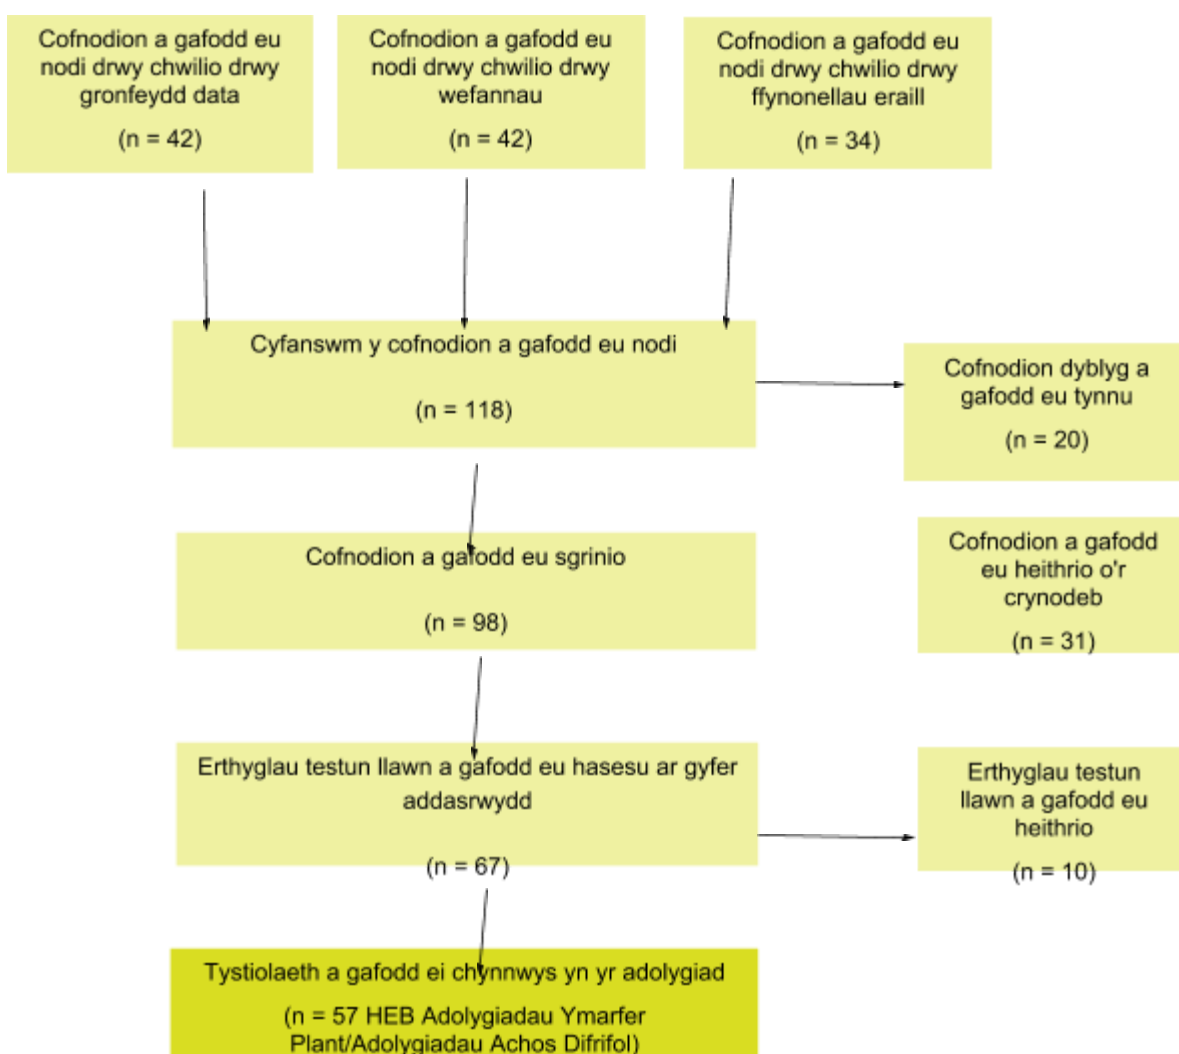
Cofnodion a gafodd eu nodi drwy chwilio drwy gronfeydd data

(n = 42)

Cofnodion a gafodd eu nodi drwy chwilio drwy wefannau

(n = 42)

Cofnodion a gafodd eu nodi drwy chwilio drwy ffynonellau eraill

(n = 34)

Cyfanswm y cofnodion a gafodd eu nodi

(n = 118)

Cofnodion dyblyg a gafodd eu tynnu

(n = 20)

Cofnodion a gafodd eu sgrinio

(n = 98)

Cofnodion a gafodd eu heithrio o'r crynodeb

(n = 31)

Erthyglau testun llawn a gafodd eu hasesu ar gyfer addasrwydd

(n = 67)

Erthyglau testun llawn a gafodd eu heithrio

(n = 10)

Tystiolaeth a gafodd ei chynnwys yn yr adolygiad

(n = 57 HEB Adolygiadau Ymarfer Plant/Adolygiadau Achos Difrifol)